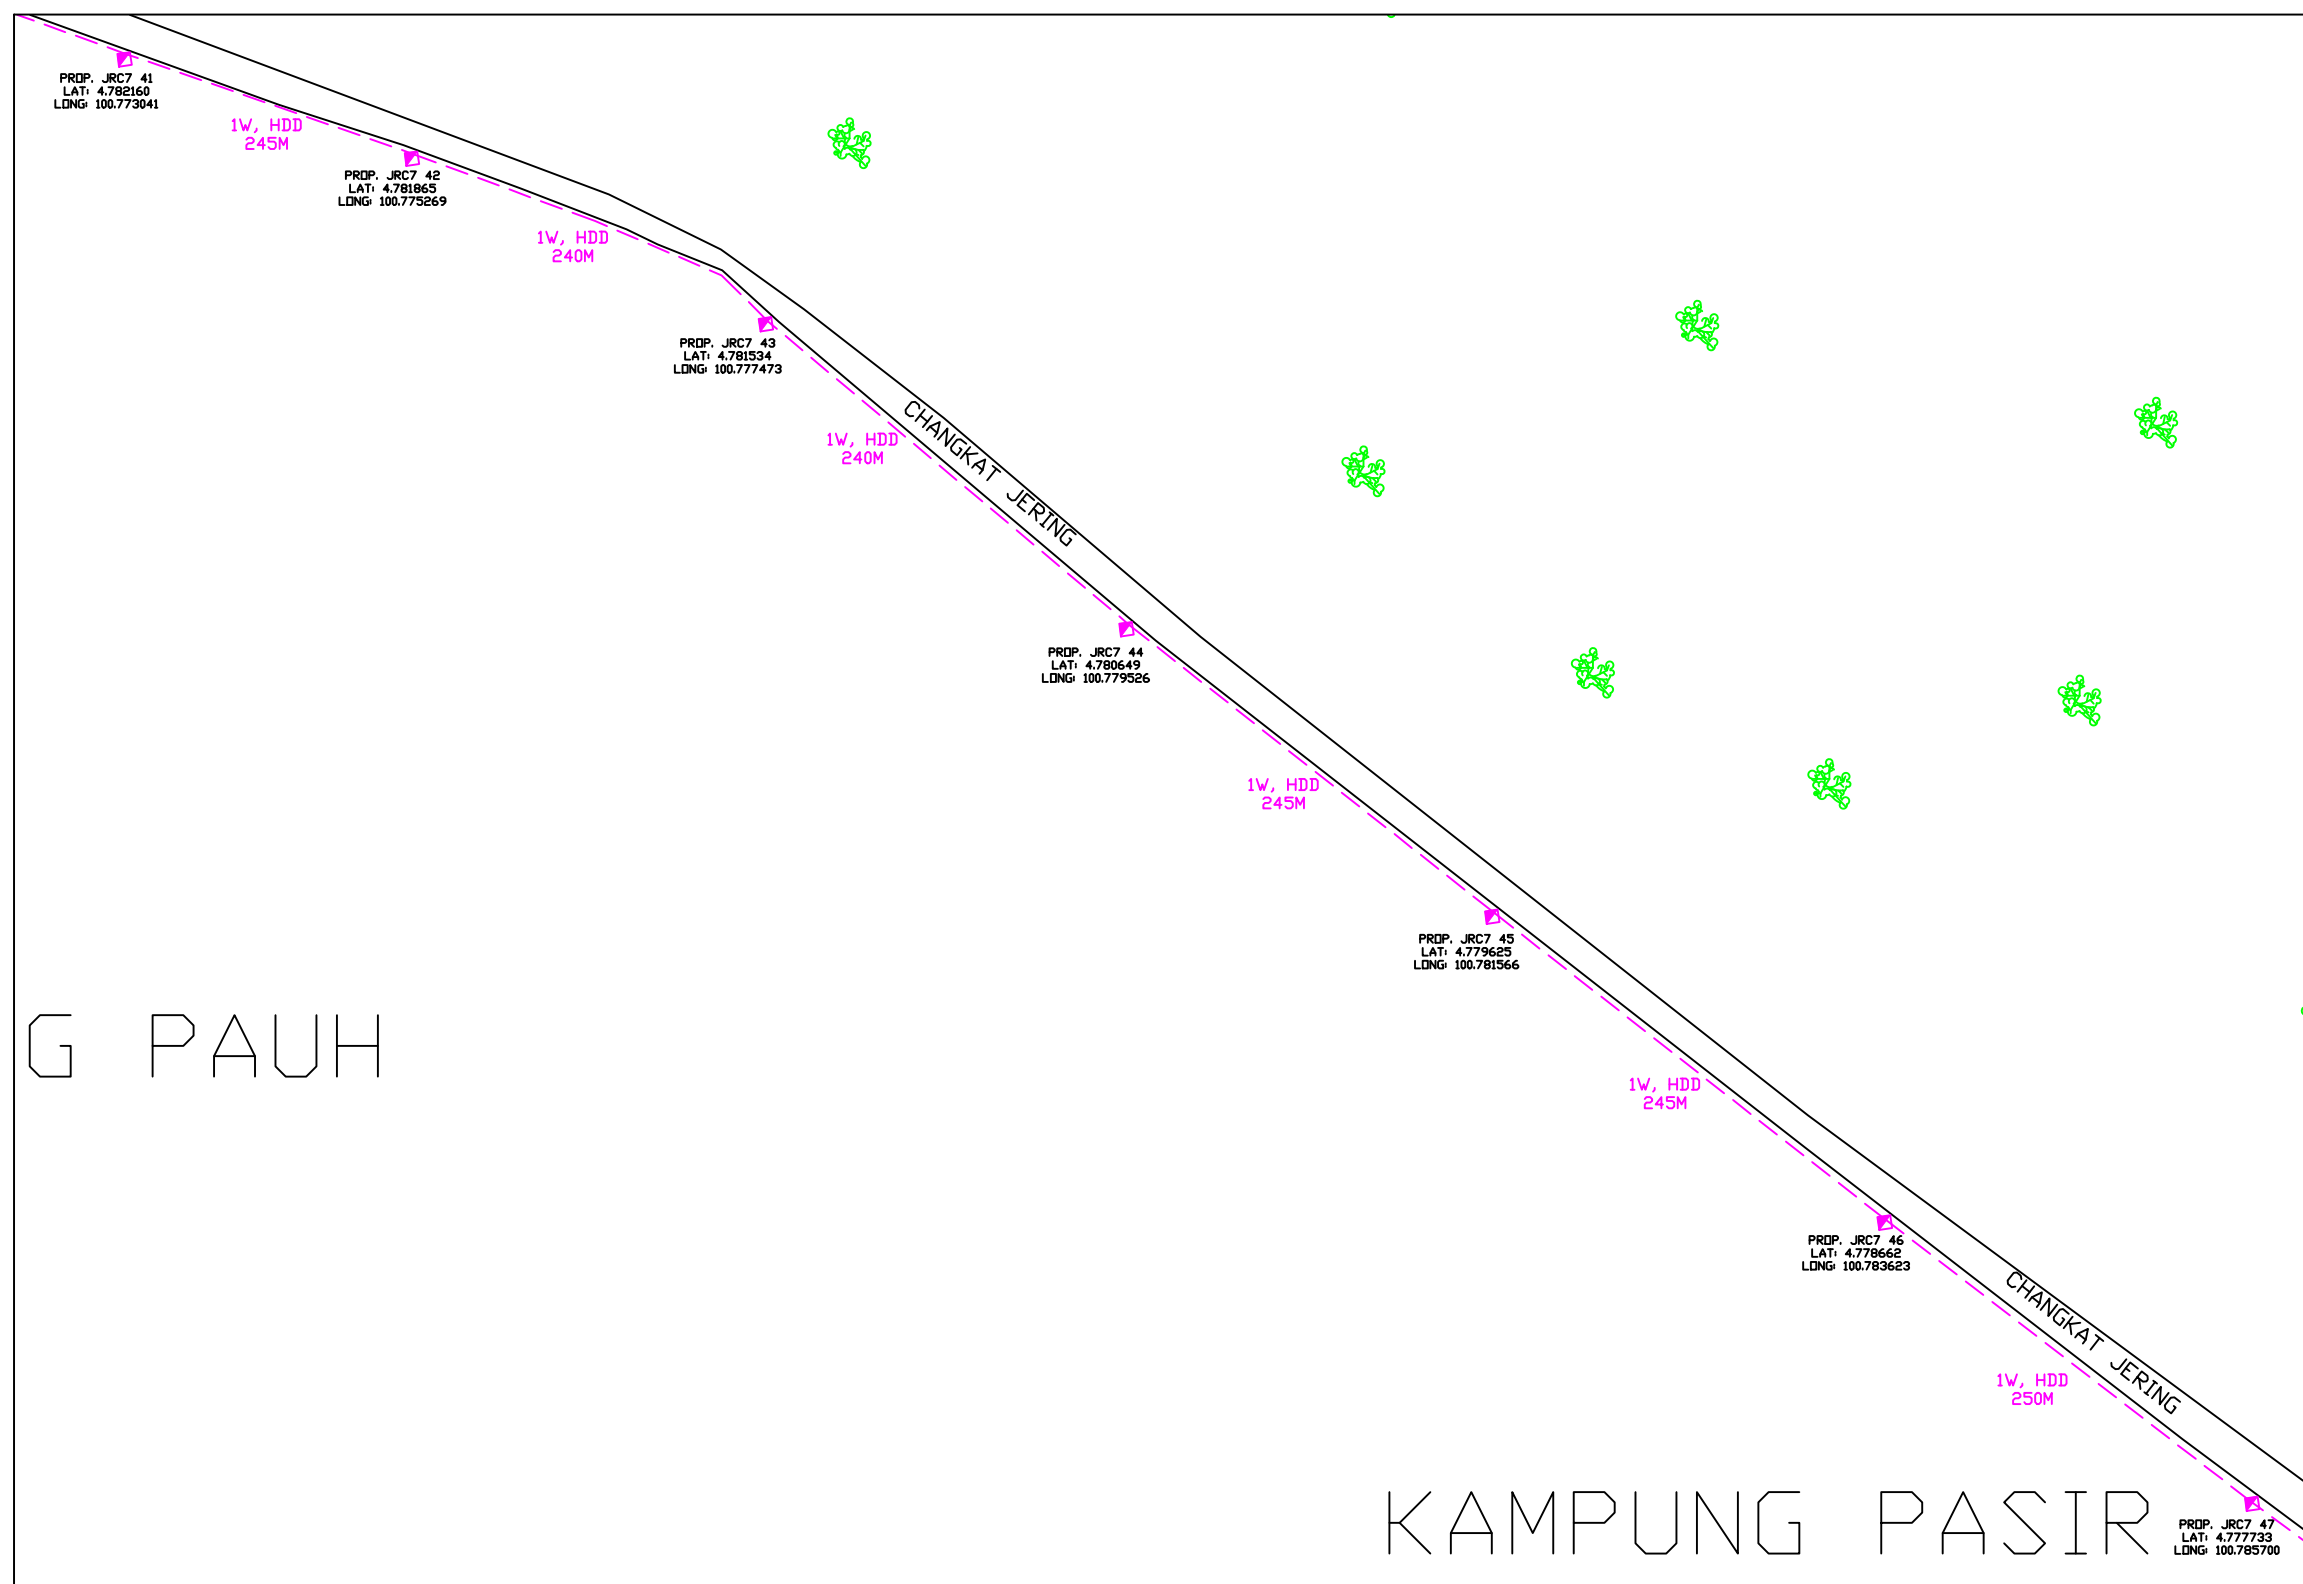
PROP. JRC7 41
LAT: 4.782160
LONG: 100.773041

1W, HDD
245M

PROP. JRC7 42
LAT: 4.781865
LONG: 100.775269

1W, HDD
240M

PROP. JRC7 43
LAT: 4.781534
LONG: 100.777473

1W, HDD
240M

CHANGKAT JERING

PROP. JRC7 44
LAT: 4.780649
LONG: 100.779526

1W, HDD
245M

PROP. JRC7 45
LAT: 4.779625
LONG: 100.781566

G PAUH

1W, HDD
245M

PROP. JRC7 46
LAT: 4.778662
LONG: 100.783623

CHANGKAT JERING

1W, HDD
250M

KAMPUNG PASIR

PROP. JRC7 47
LAT: 4.777733
LONG: 100.785700